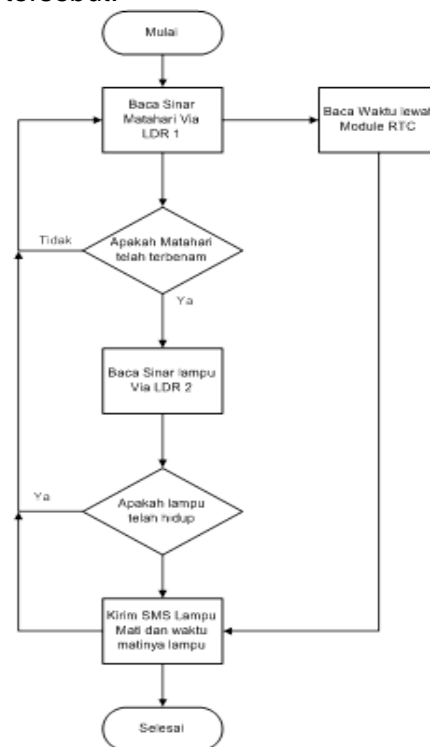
tersebut:

Mulai

Baca Sinar Matahari Via LDR 1

Baca Waktu lewat Module RTC

Tidak

Apakah Matahari telah terbenam

Ya

Baca Sinar lampu Via LDR 2

Ya

Apakah lampu telah hidup

Kirim SMS Lampu Mati dan waktu matinya lampu

Selesai